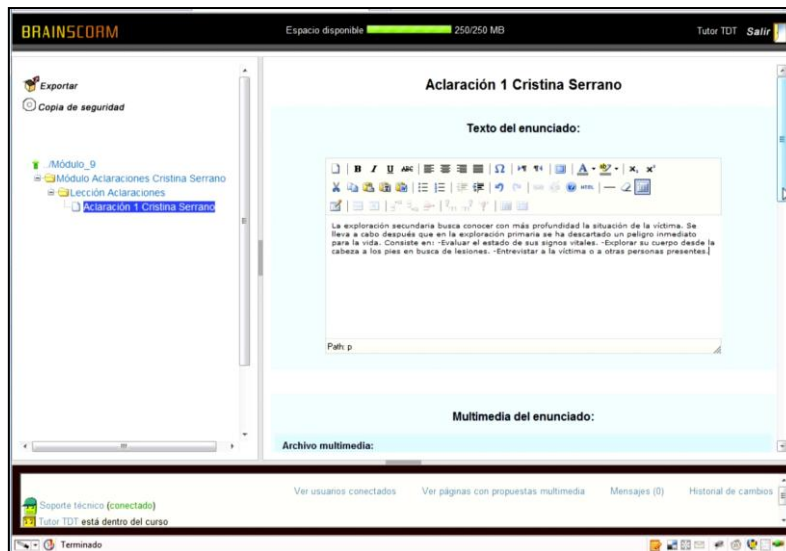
BRAINSCORM

Espacio disponible 250/250 MB

Tutor TDT Salir

Exportar

Copia de seguridad

../Módulo_9
Módulo Aclaraciones Cristina Serrano
Lección Aclaraciones
Aclaración 1 Cristina Serrano

Aclaración 1 Cristina Serrano

Texto del enunciado:

La exploración secundaria busca conocer con más profundidad la situación de la víctima. Se lleva a cabo después que en la exploración primaria se ha descartado un peligro inmediato para la vida. Consiste en: -Evaluar el estado de sus signos vitales. -Explorar su cuerpo desde la cabeza a los pies en busca de lesiones. -Entrevistar a la víctima o a otras personas presentes.

Path: p

Multimedia del enunciado:

Archivo multimedia:

Ver usuarios conectados Ver páginas con propuestas multimedia Mensajes (0) Historial de cambios

Soporte técnico (conectado)

Tutor TDT está dentro del curso

Terminado